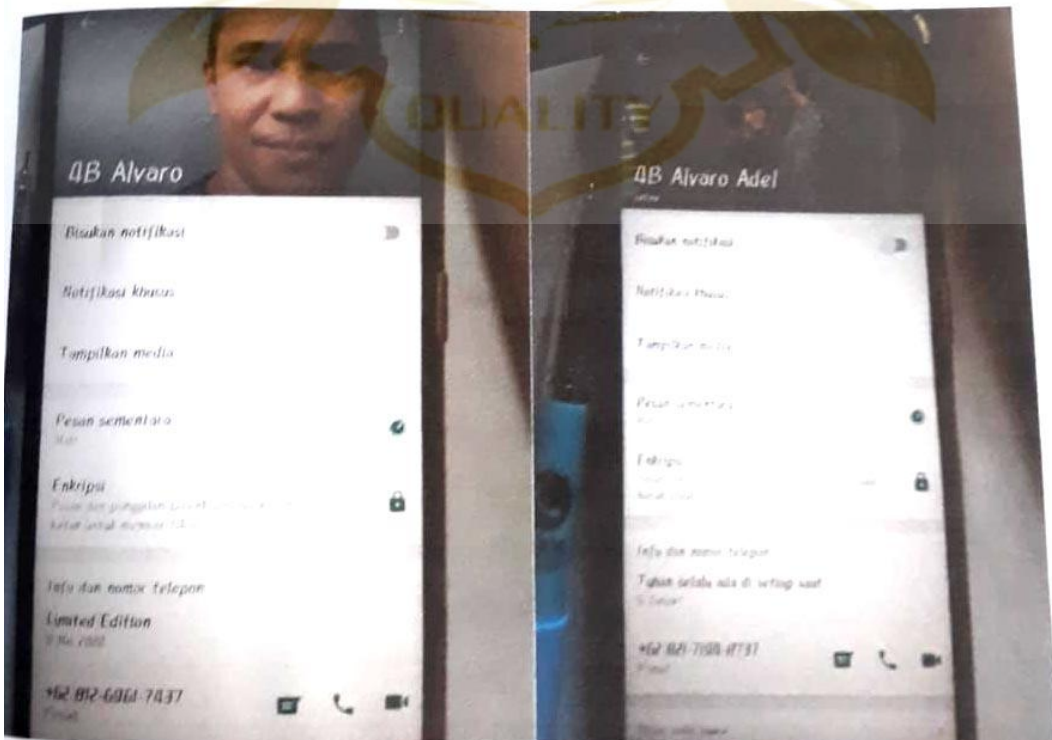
4B Alvaro

Bisukan notifikasi

Notifikasi khusus

Tampilkan media

Pesan sementara
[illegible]

Enkripsi
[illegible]

Info dan nomor telepon

Limited Edition
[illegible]

+62 812-6961-7437
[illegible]

QUALITY

4B Alvaro Adel
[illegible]

Bisukan notifikasi

Notifikasi khusus

Tampilkan media

Pesan sementara
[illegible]

Enkripsi
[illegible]

Info dan nomor telepon

Tuhan selalu ada di setiap saat
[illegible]

+62 821-7100-8737
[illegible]

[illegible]